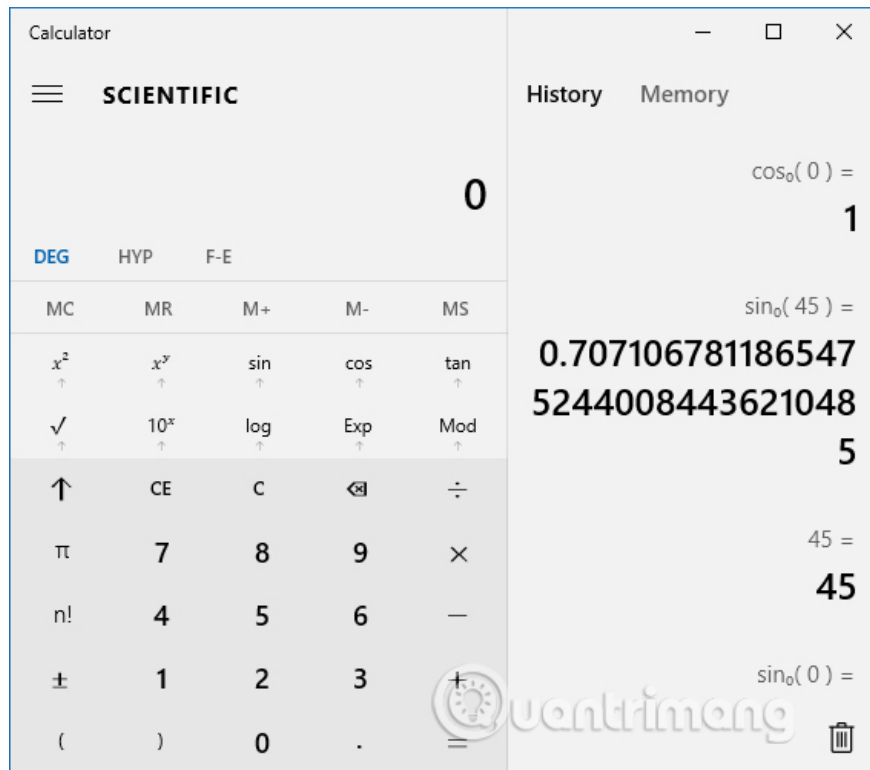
Calculator

SCIENTIFIC

0

DEG HYP F-E

MC MR M+ M- MS

$x^2$ $x^y$ sin cos tan

√ $10^x$ log Exp Mod

↑ CE C ⌫ ÷

π 7 8 9 ×

n! 4 5 6 −

± 1 2 3 +

( ) 0 . =

History Memory

$\cos_0( 0 ) =$
1

$\sin_0( 45 ) =$
0.7071067811865475244008443621048 5

45 =
45

$\sin_0( 0 ) =$

Quantrimang